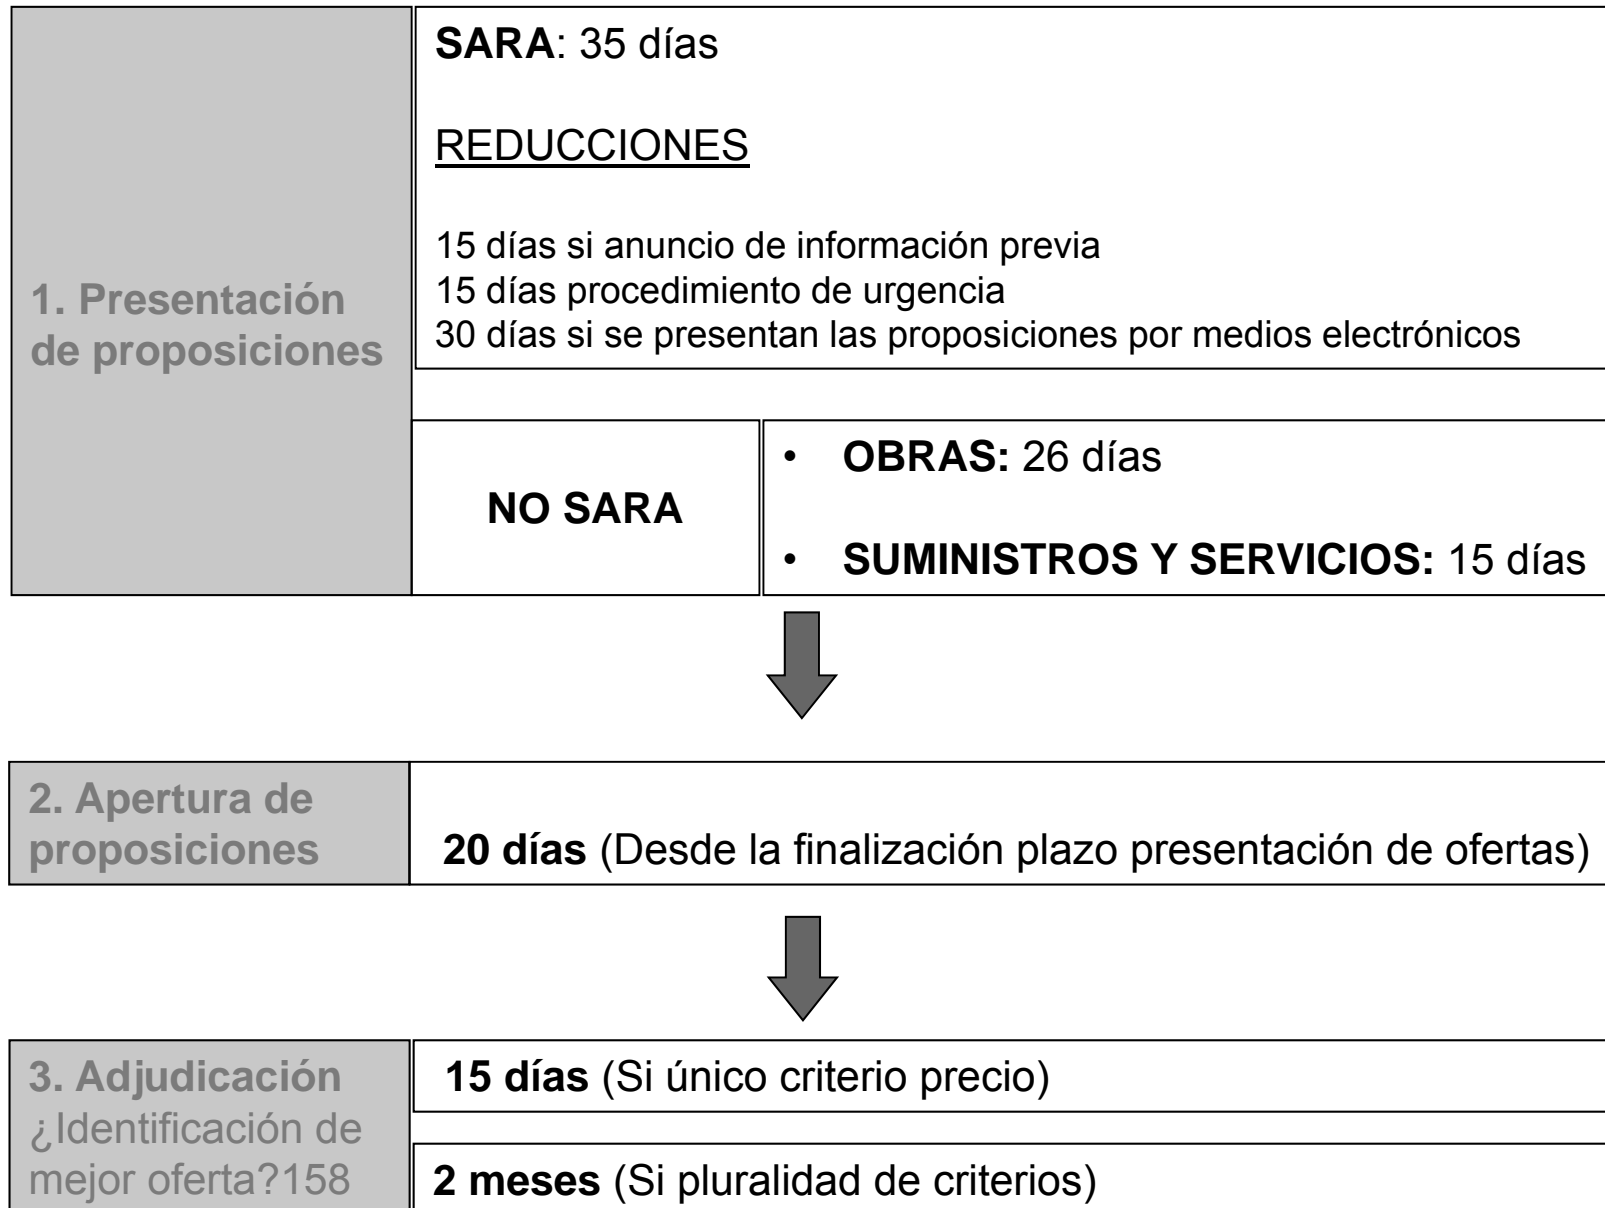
1. Presentación de proposiciones

SARA: 35 días

REDUCCIONES

15 días si anuncio de información previa
15 días procedimiento de urgencia
30 días si se presentan las proposiciones por medios electrónicos

NO SARA

• OBRAS: 26 días
• SUMINISTROS Y SERVICIOS: 15 días

2. Apertura de proposiciones

20 días (Desde la finalización plazo presentación de ofertas)

3. Adjudicación ¿Identificación de mejor oferta?158

15 días (Si único criterio precio)

2 meses (Si pluralidad de criterios)